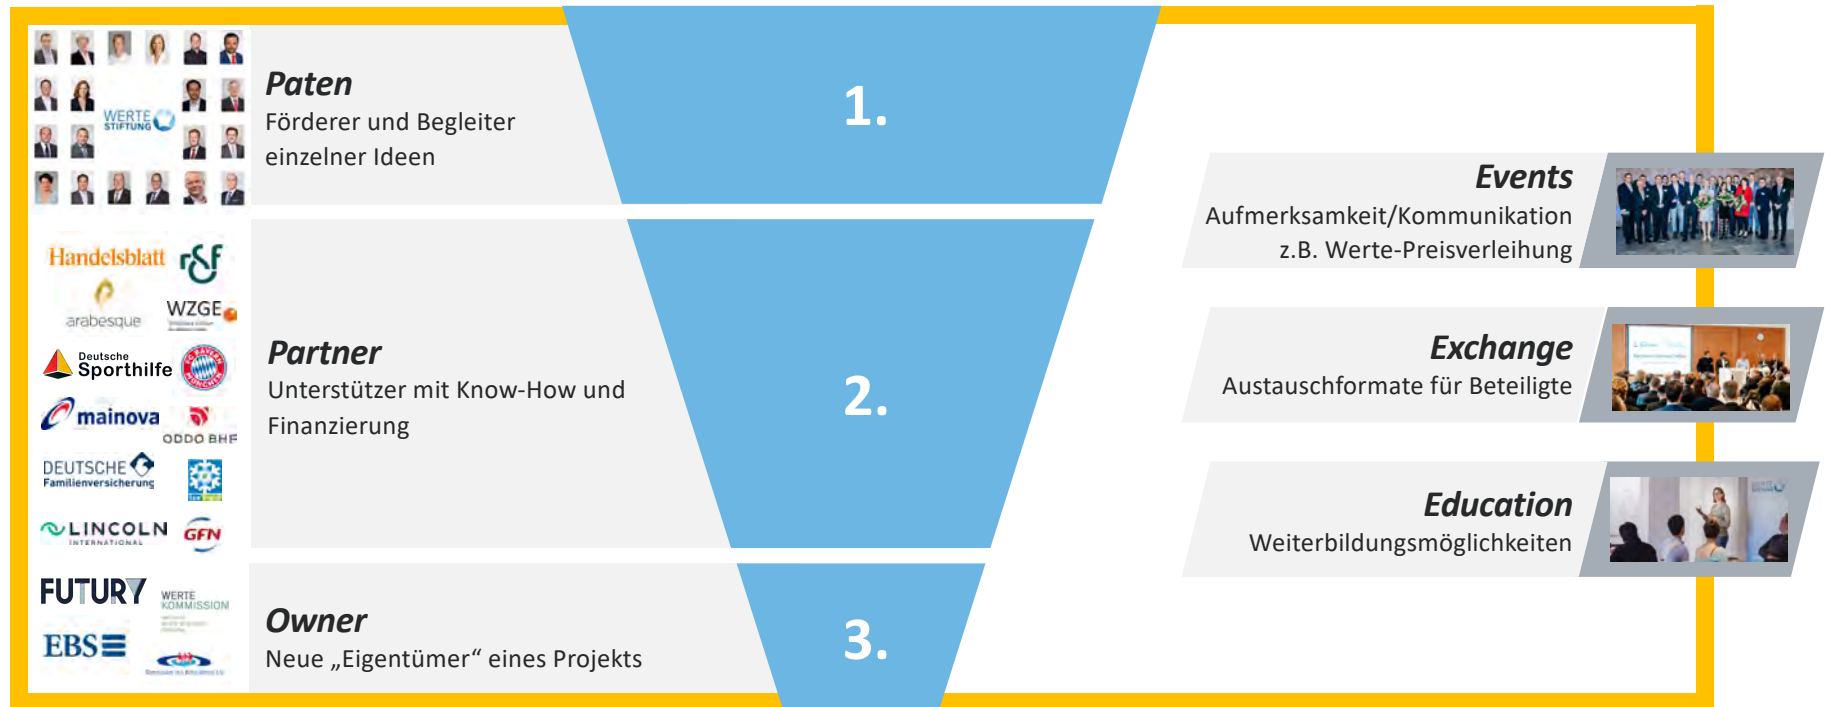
WERTE STIFTUNG

Paten
Förderer und Begleiter einzelner Ideen

1.

Handelsblatt
arabesque
WZGE
Deutsche Sporthilfe
mainova
ODDO BHF
DEUTSCHE Familienversicherung
LINCOLN INTERNATIONAL
GFN

Partner
Unterstützer mit Know-How und Finanzierung

2.

FUTURY
WERTE KOMMISSION
EBS

Owner
Neue „Eigentümer“ eines Projekts

3.

Events
Aufmerksamkeit/Kommunikation z.B. Werte-Preisverleihung

Exchange
Austauschformate für Beteiligte

Education
Weiterbildungsmöglichkeiten